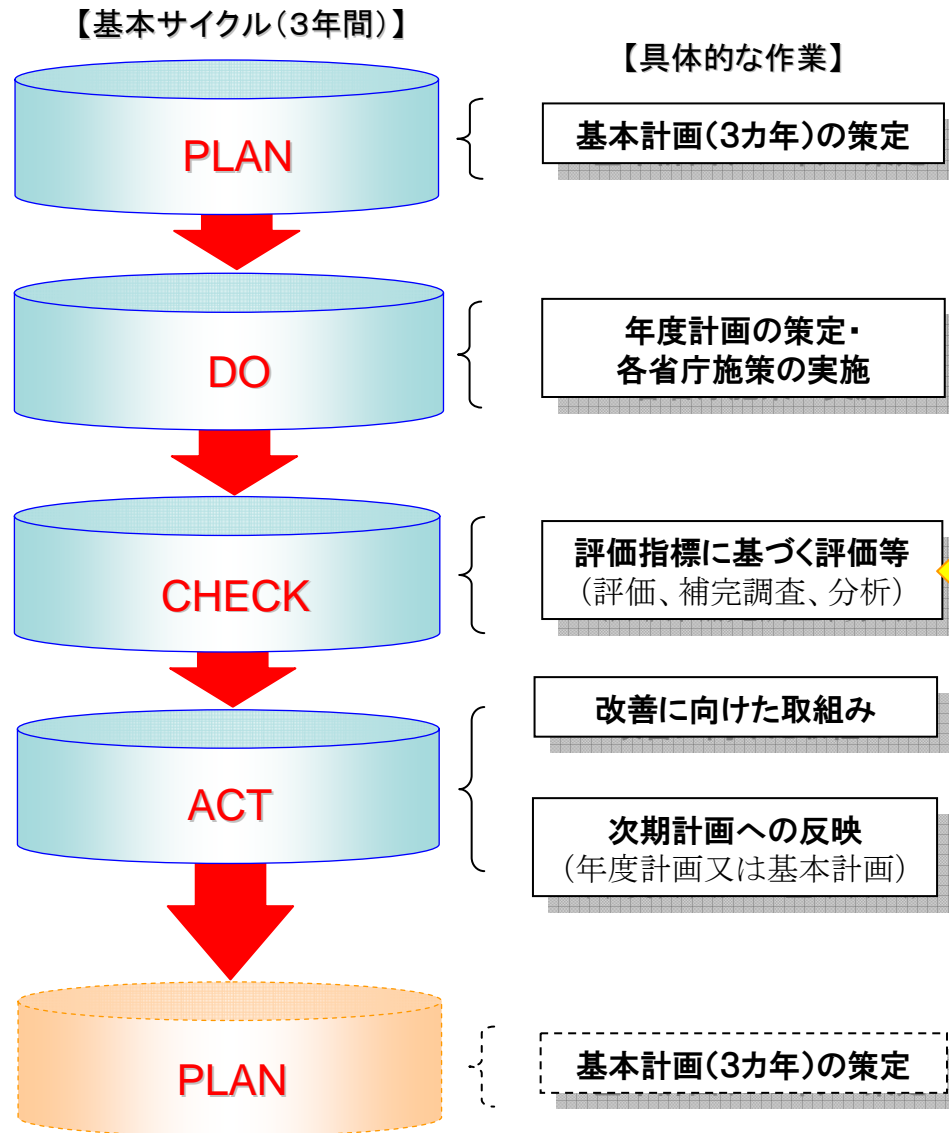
【基本サイクル（3年間）】

【具体的な作業】

PLAN

基本計画（3カ年）の策定

DO

年度計画の策定・
各省庁施策の実施

CHECK

評価指標に基づく評価等
（評価、補完調査、分析）

ACT

改善に向けた取組み

次期計画への反映
（年度計画又は基本計画）

PLAN

基本計画（3カ年）の策定